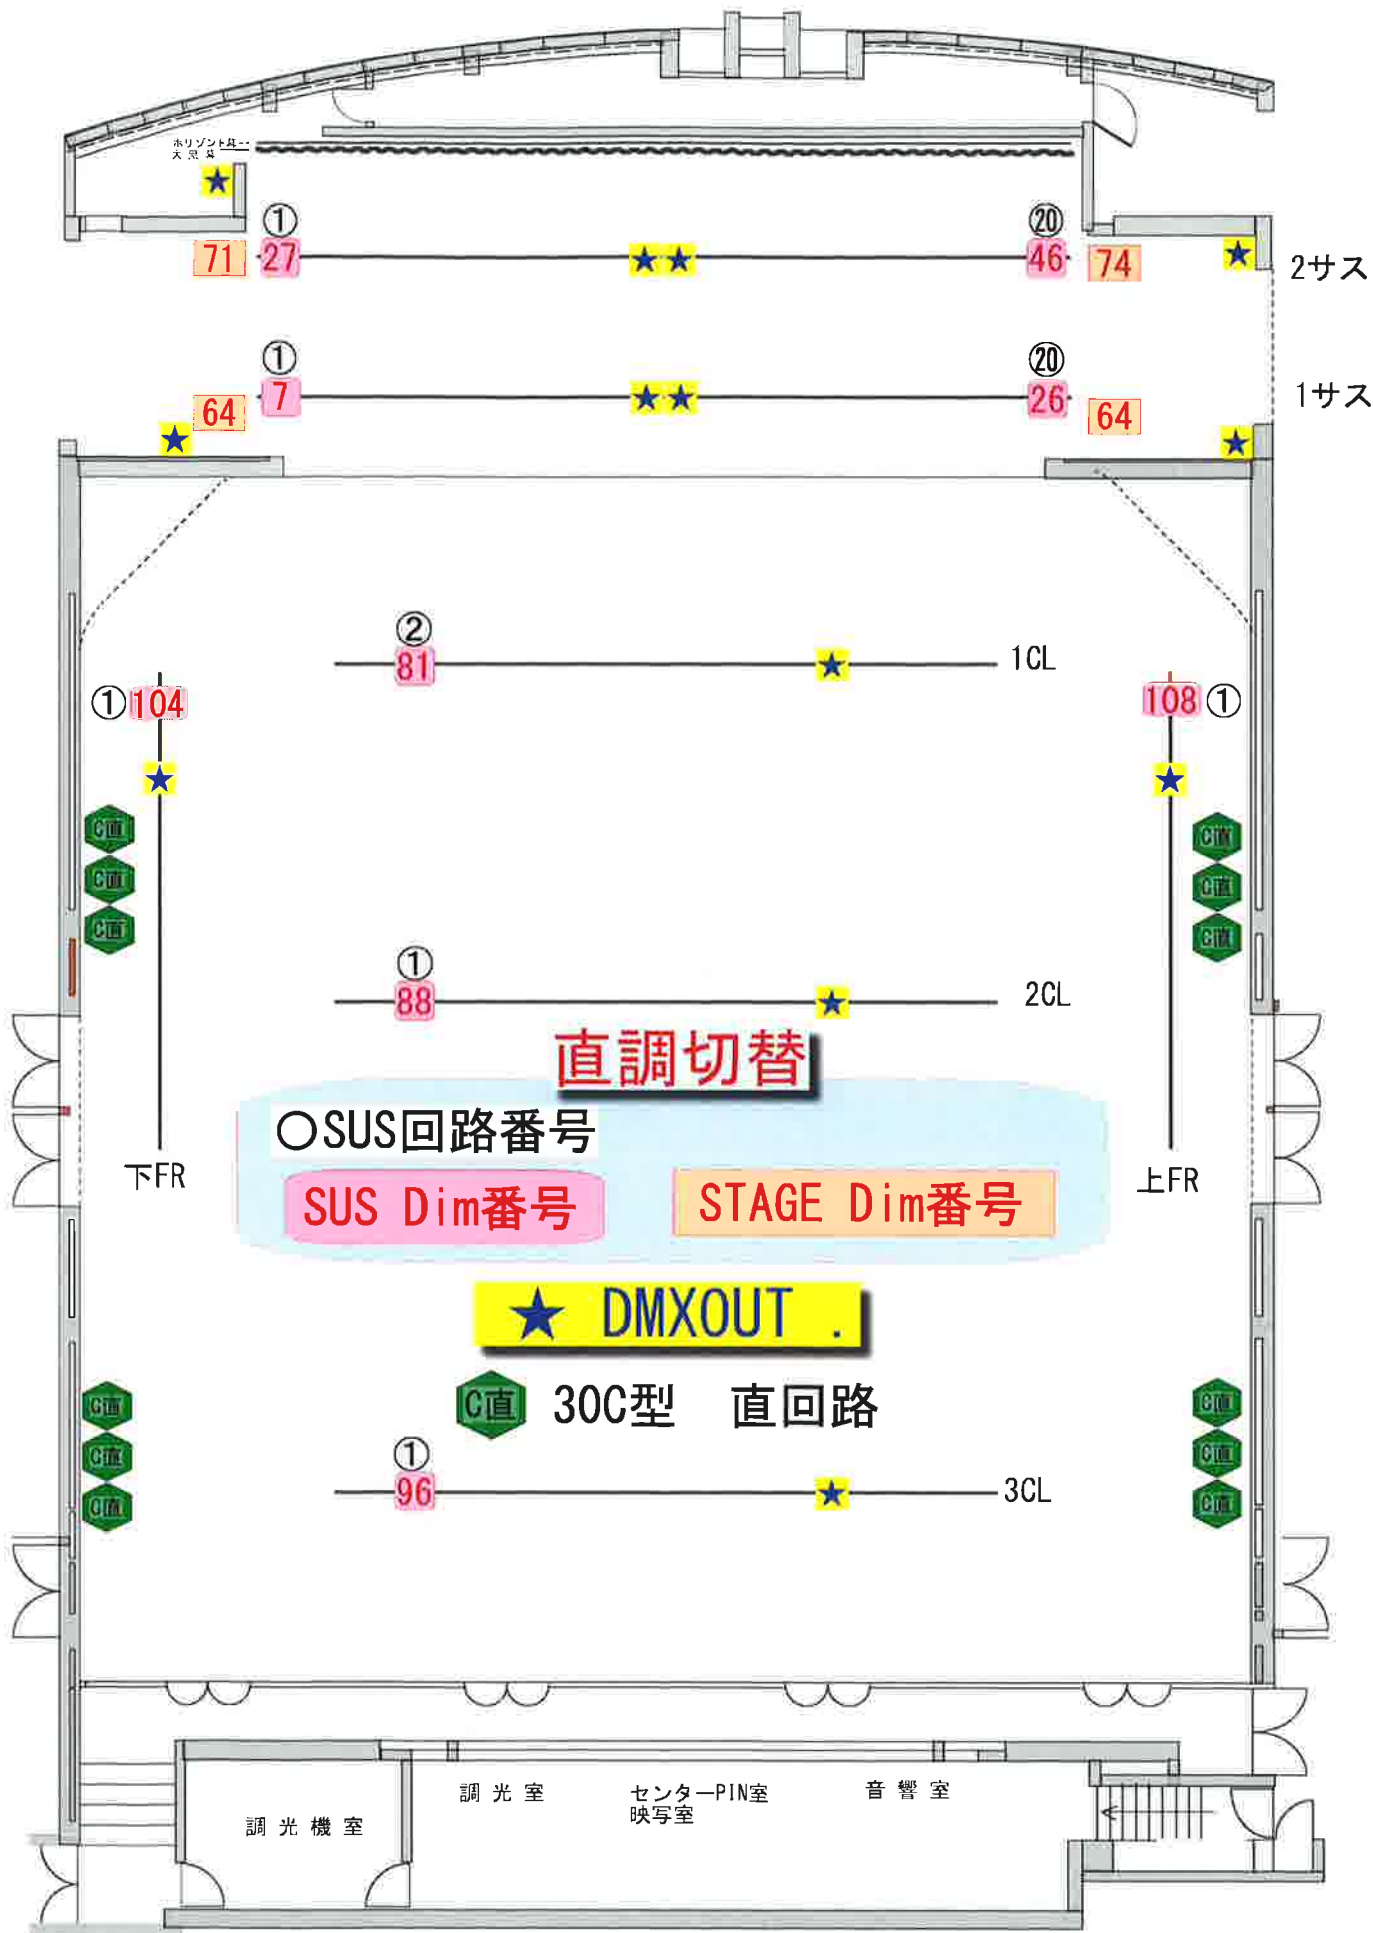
ホリゾント幕
大黒幕

★

①　⑳
71　27　★★　46　74　★　2サス

①　⑳
64　7　★★　26　64　1サス
★　★

②
81　★　1CL

①104　108①
★　★

C直　C直
C直　C直
C直　C直

①
88　★　2CL

直調切替

○SUS回路番号

下FR　SUS Dim番号　STAGE Dim番号　上FR

★ DMXOUT .

C直 30C型　直回路

C直　C直
C直　C直
C直　C直

①
96　★　3CL

調光室　センターPIN室 映写室　音響室

調光機室